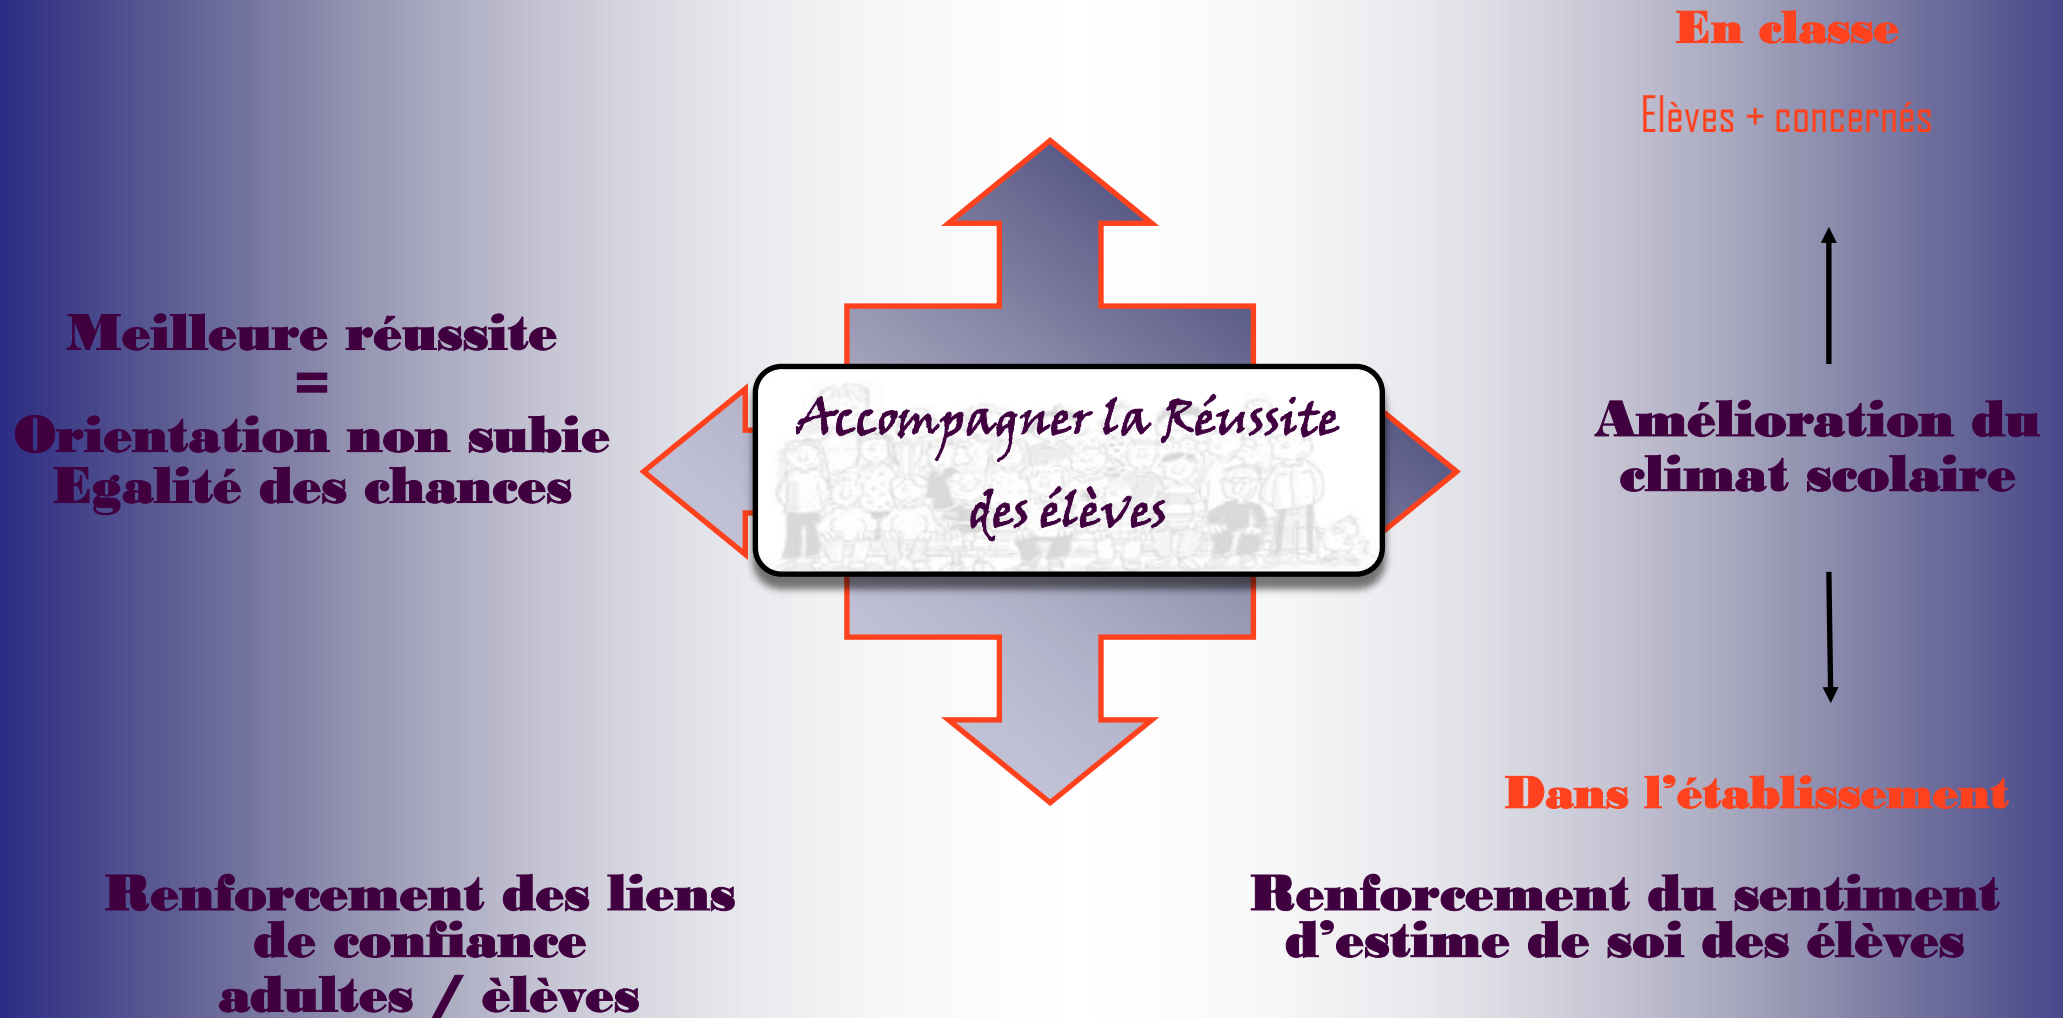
En classe

Elèves + concernés

Meilleure réussite
=
Orientation non subie
Egalité des chances

Accompagner la Réussite des élèves

Amélioration du climat scolaire

Dans l'établissement

Renforcement des liens de confiance adultes / èlèves

Renforcement du sentiment d'estime de soi des élèves